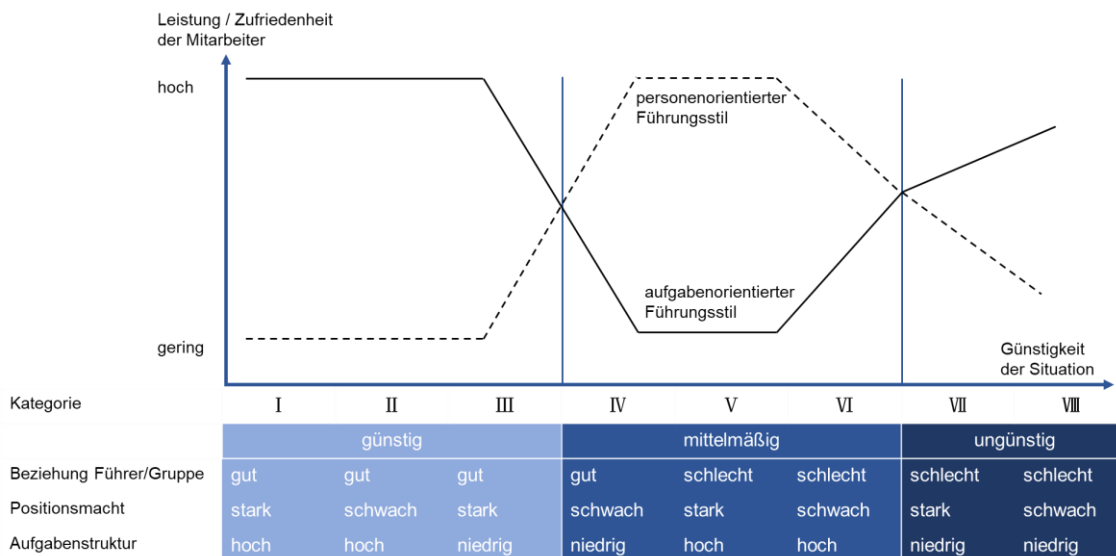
Leistung / Zufriedenheit der Mitarbeiter

hoch

gering

personenorientierter Führungsstil

aufgabenorientierter Führungsstil

Günstigkeit der Situation

| Kategorie | I | II | III | IV | V | VI | VII | VIII |
|---|---|---|---|---|---|---|---|---|
| | günstig | | | mittelmäßig | | | ungünstig | |
| Beziehung Führer/Gruppe | gut | gut | gut | gut | schlecht | schlecht | schlecht | schlecht |
| Positionsmacht | stark | schwach | stark | schwach | stark | schwach | stark | schwach |
| Aufgabenstruktur | hoch | hoch | niedrig | niedrig | hoch | hoch | niedrig | niedrig |